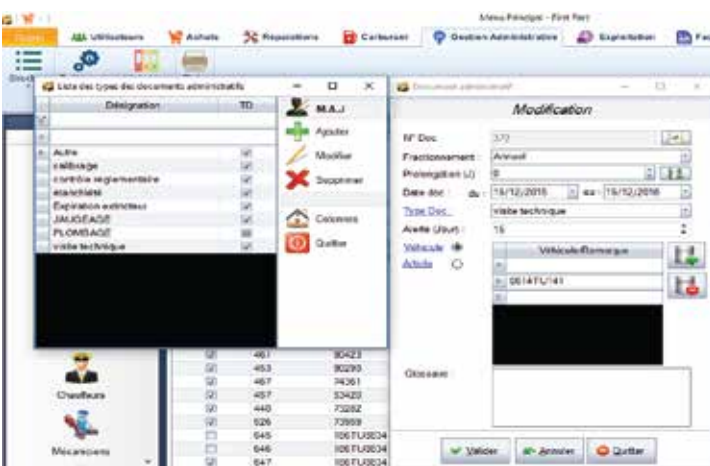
Menu Principal - First Part

Utilisateurs | Achats | Réparations | Carburant | Gestion Administrative | Exportation | Fa

Liste des types des documents administratifs

| Désignation | TD |
|---|---|
| Autre | ☑ |
| calibrage | ☑ |
| contrôle réglementaire | ☑ |
| étanchéité | ☑ |
| Expiration extincteur | ☑ |
| JAUGEAGE | ☑ |
| PLOMBAGE | ☑ |
| visite technique | ☑ |

M.A.J

Ajouter

Modifier

Supprimer

Colonnes

Quitter

Document administratif

Modification

N° Doc : 372

Fractionnement : Annuel

Prolongation (J) : 0

Date doc : du : 15/12/2015 au : 15/12/2016

Type Doc : visite technique

Alerte (Jour) : 15

Véhicule

Article

Véhicule/Remorque

0614TU141

Glossaire :

Valider

Annuler

Quitter

Chauffeurs

Mécaniciens

| | |
|---|---|
| 461 | 80423 |
| 453 | 80293 |
| 467 | 74361 |
| 457 | 53420 |
| 440 | 73282 |
| 526 | 73959 |
| 645 | 106TU5634 |
| 646 | 106TU5634 |
| 647 | 106TU5634 |